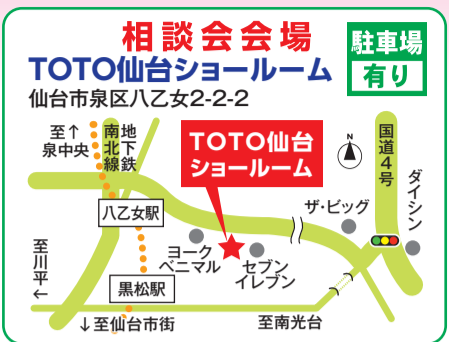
相談会会場
TOTO仙台ショールーム
仙台市泉区八乙女2-2-2

駐車場
有り

至↑
泉中央

南北線
地下鉄

TOTO仙台
ショールーム

N

国道4号

ダイシン

ザ・ビッグ

八乙女駅

ヨーク
ベニマル

セブン
イレブン

至川平←

黒松駅

↓至仙台市街

至南光台